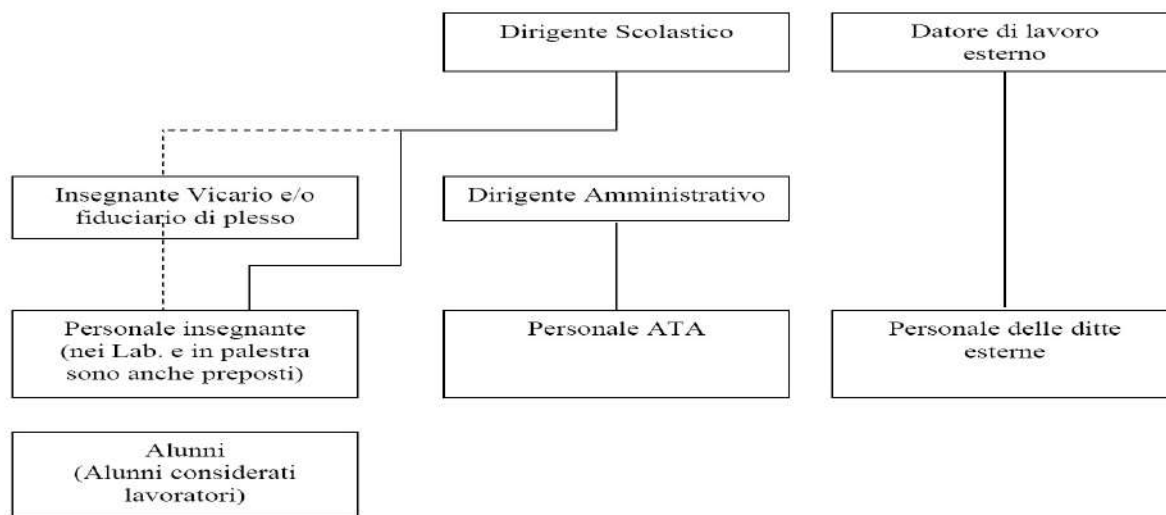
Dirigente Scolastico

Datore di lavoro esterno

Insegnante Vicario e/o fiduciario di plesso

Dirigente Amministrativo

Personale insegnante (nei Lab. e in palestra sono anche preposti)

Personale ATA

Personale delle ditte esterne

Alunni (Alunni considerati lavoratori)